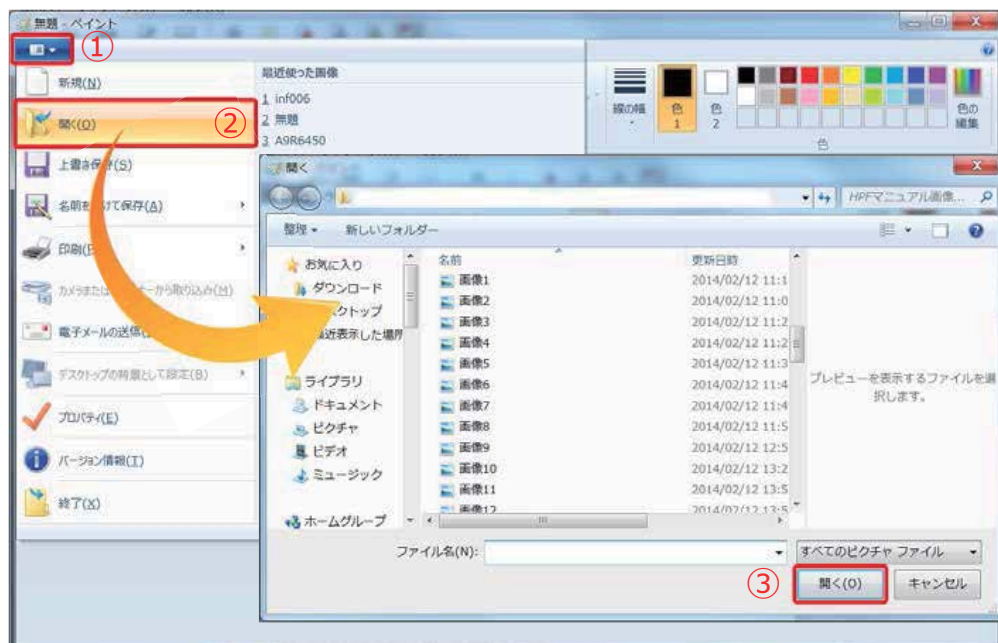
無題 - ペイント

①

新規(N)

最近使った画像

1 inf006
2 無題
3 A9R6450

開く(O)

②

上書き保存(S)

名前を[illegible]けて保存(A)

印刷(P)

カメラまたは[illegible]ーから取り込み(M)

電子メールの送信(D)

デスクトップの背景として設定(B)

プロパティ(E)

バージョン情報(T)

終了(X)

線の幅

色 1

色 2

色の編集

色

開く

HPFマニュアル画像...

整理 ▾ 新しいフォルダー

お気に入り
ダウンロード
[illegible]スクトップ
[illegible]近表示した場所

ライブラリ
ドキュメント
ピクチャ
ビデオ
ミュージック

ホームグループ

| 名前 | 更新日時 |
|---|---|
| 画像1 | 2014/02/12 11:1 |
| 画像2 | 2014/02/12 11:0 |
| 画像3 | 2014/02/12 11:2 |
| 画像4 | 2014/02/12 11:2 |
| 画像5 | 2014/02/12 11:3 |
| 画像6 | 2014/02/12 11:4 |
| 画像7 | 2014/02/12 11:4 |
| 画像8 | 2014/02/12 11:5 |
| 画像9 | 2014/02/12 12:5 |
| 画像10 | 2014/02/12 13:2 |
| 画像11 | 2014/02/12 13:5 |
| 画像12 | 2014/02/12 13:5 |

プレビューを表示するファイルを選択します。

ファイル名(N):

すべてのピクチャ ファイル

③

開く(O)

キャンセル